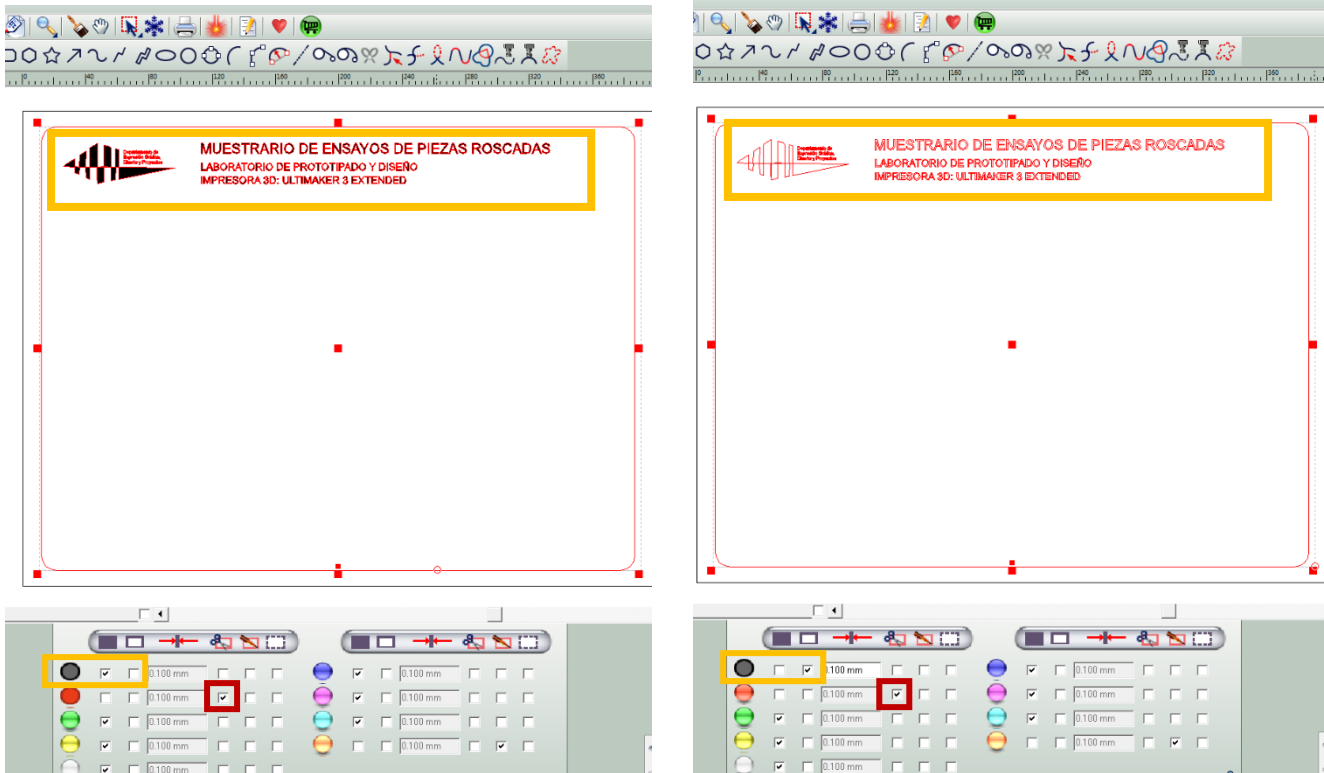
MUESTRARIO DE ENSAYOS DE PIEZAS ROSCADAS
LABORATORIO DE PROTOTIPADO Y DISEÑO
IMPRESORA 3D: ULTIMAKER 3 EXTENDED

0.100 mm
0.100 mm
0.100 mm
0.100 mm
0.100 mm
0.100 mm
0.100 mm
0.100 mm
0.100 mm

MUESTRARIO DE ENSAYOS DE PIEZAS ROSCADAS
LABORATORIO DE PROTOTIPADO Y DISEÑO
IMPRESORA 3D: ULTIMAKER 3 EXTENDED

0.100 mm
0.100 mm
0.100 mm
0.100 mm
0.100 mm
0.100 mm
0.100 mm
0.100 mm
0.100 mm